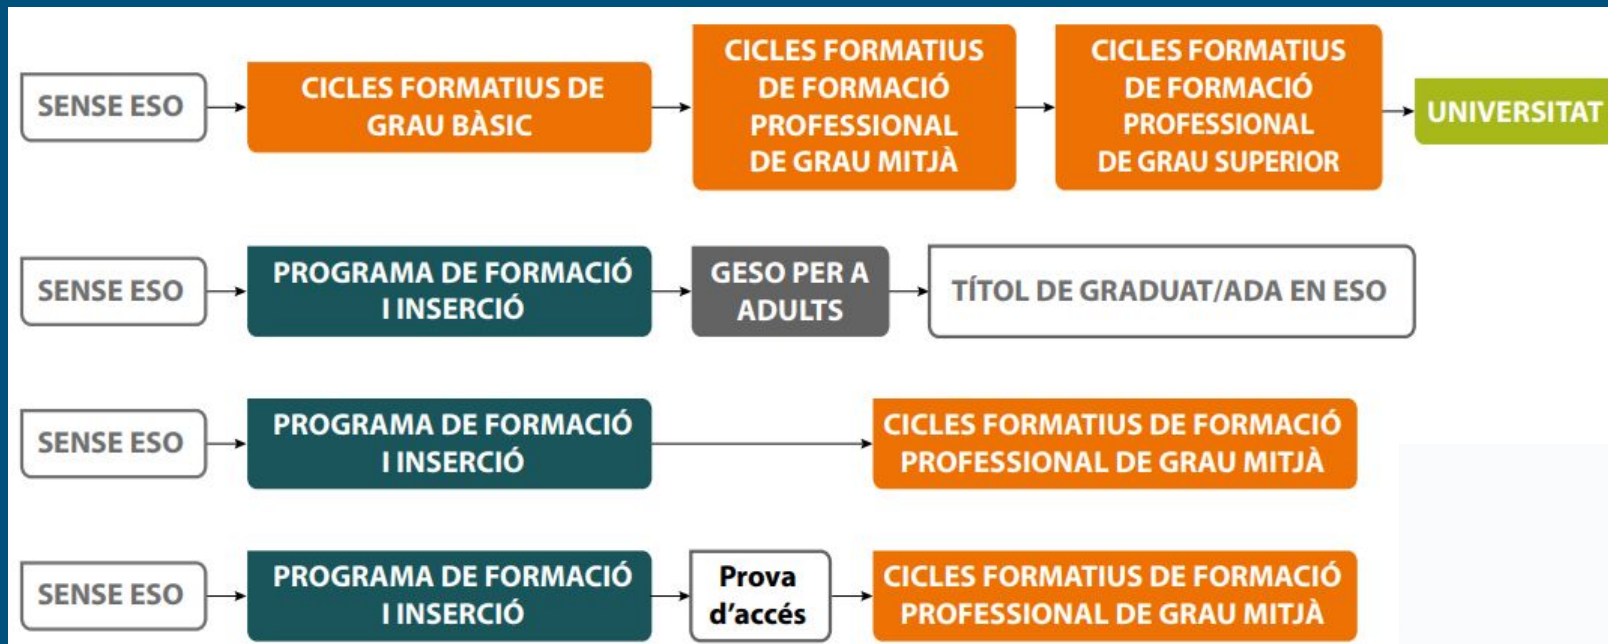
SENSE ESO

CICLES FORMATIUS DE GRAU BÀSIC

CICLES FORMATIUS DE FORMACIÓ PROFESSIONAL DE GRAU MITJÀ

CICLES FORMATIUS DE FORMACIÓ PROFESSIONAL DE GRAU SUPERIOR

UNIVERSITAT

SENSE ESO

PROGRAMA DE FORMACIÓ I INSERCIÓ

GESO PER A ADULTS

TÍTOL DE GRADUAT/ADA EN ESO

SENSE ESO

PROGRAMA DE FORMACIÓ I INSERCIÓ

CICLES FORMATIUS DE FORMACIÓ PROFESSIONAL DE GRAU MITJÀ

SENSE ESO

PROGRAMA DE FORMACIÓ I INSERCIÓ

Prova d'accés

CICLES FORMATIUS DE FORMACIÓ PROFESSIONAL DE GRAU MITJÀ